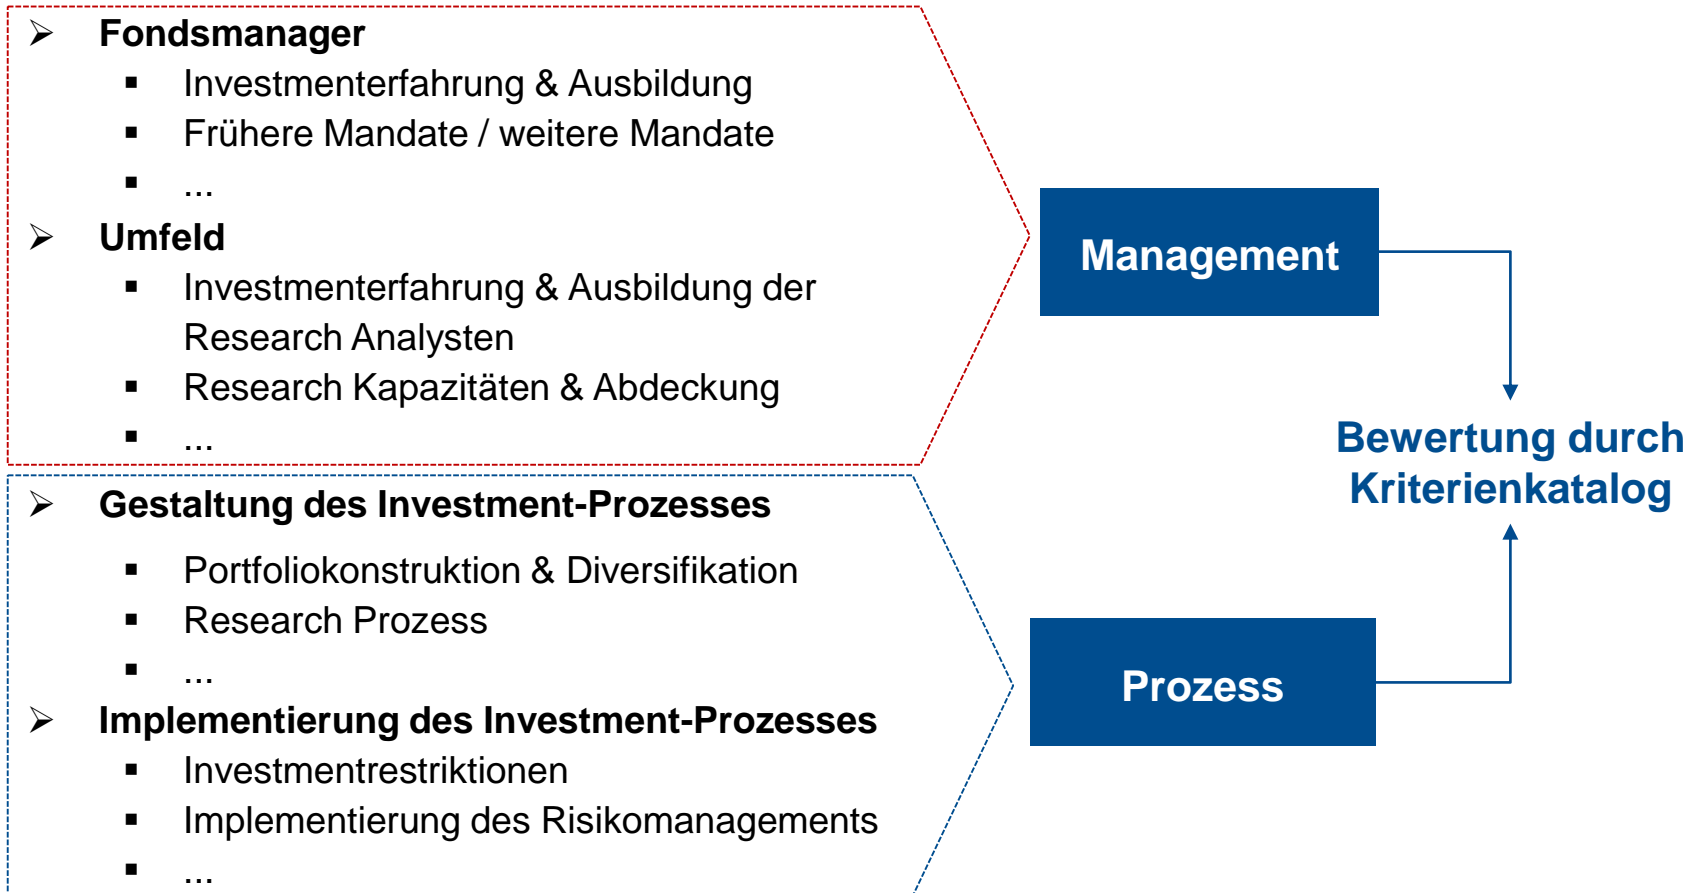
➢ **Fondsmanager**
- Investmenterfahrung & Ausbildung
- Frühere Mandate / weitere Mandate
- ...

➢ **Umfeld**
- Investmenterfahrung & Ausbildung der Research Analysten
- Research Kapazitäten & Abdeckung
- ...

➢ **Gestaltung des Investment-Prozesses**
- Portfoliokonstruktion & Diversifikation
- Research Prozess
- ...

➢ **Implementierung des Investment-Prozesses**
- Investmentrestriktionen
- Implementierung des Risikomanagements
- ...

Management

Bewertung durch Kriterienkatalog

Prozess